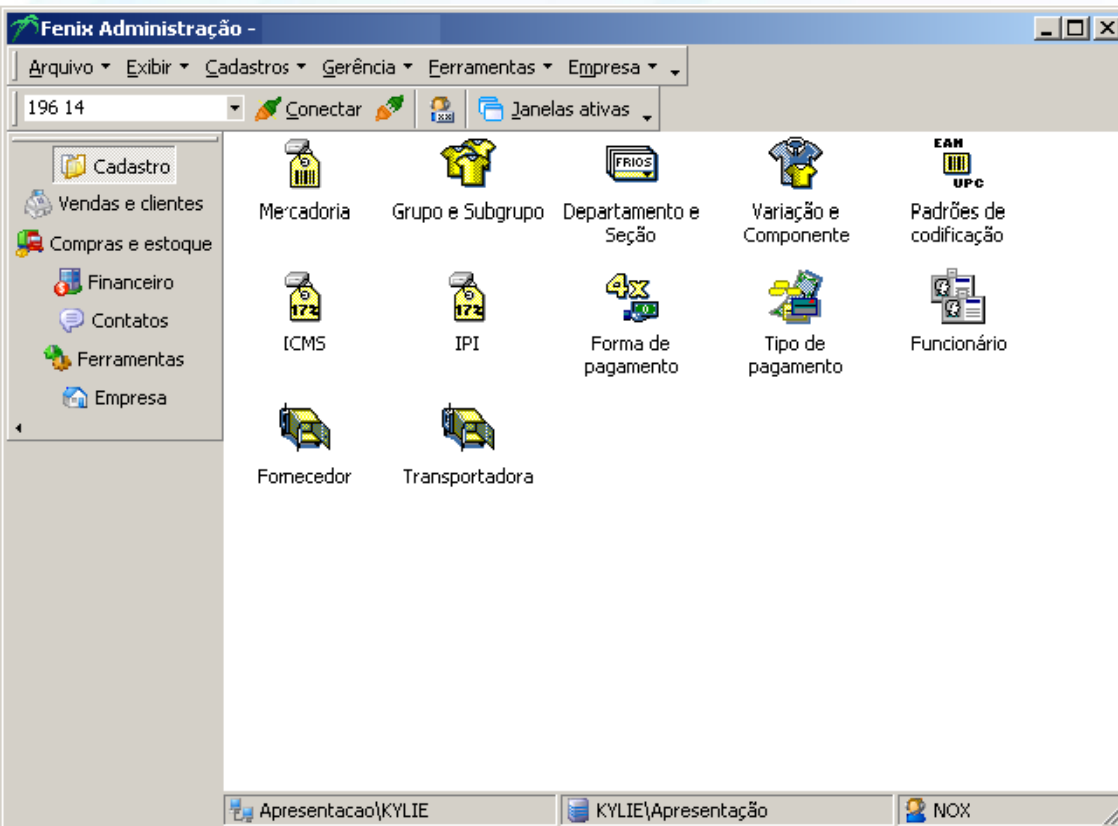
Fenix Administração -

Arquivo ▾ Exibir ▾ Cadastros ▾ Gerência ▾ Ferramentas ▾ Empresa ▾

196 14

Conectar

Janelas ativas

Cadastro
Vendas e clientes
Compras e estoque
Financeiro
Contatos
Ferramentas
Empresa

Mercadoria
Grupo e Subgrupo
FRIOS
Departamento e Seção
Variação e Componente
EAN
UPC
Padrões de codificação

172
ICMS
172
IPI
4x
Forma de pagamento
Tipo de pagamento
Funcionário

Fornecedor
Transportadora

Apresentacao\KYLIE
KYLIE\Apresentação
NOX